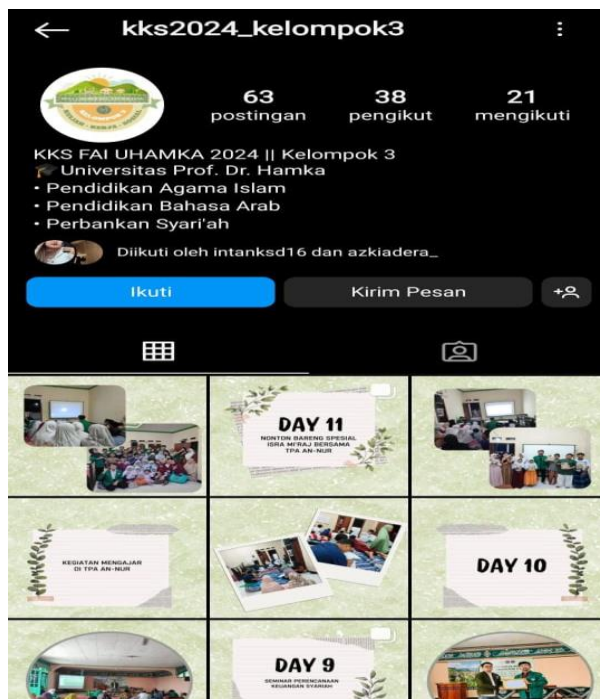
kks2024_kelompok3

63 postingan
38 pengikut
21 mengikuti

KKS FAI UHAMKA 2024 || Kelompok 3
🎓 Universitas Prof. Dr. Hamka
• Pendidikan Agama Islam
• Pendidikan Bahasa Arab
• Perbankan Syari'ah

Diikuti oleh intanksd16 dan azkiadera_

Ikuti
Kirim Pesan

DAY 11
NONTON BARENG SPESIAL ISRA MI'RAJ BERSAMA TPA AN-NUR

KEGIATAN MENGAJAR DI TPA AN-NUR

DAY 10

DAY 9
SEMINAR PERENCANAAN KEUANGAN SYARIAH